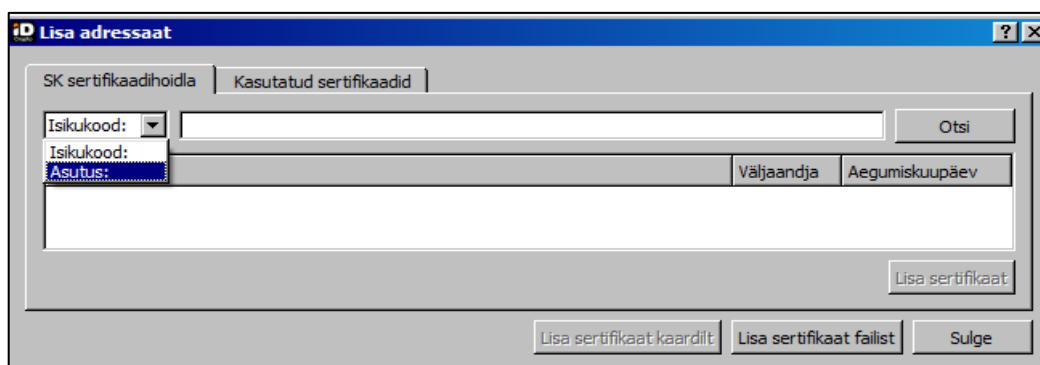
iD Lisa adressaat

?

SK sertifikaadihoidla

Kasutatud sertifikaadid

Isikukood:

Otsi

Isikukood:

Asutus:

Väljaandja

Aegumiskuupäev

Lisa sertifikaat

Lisa sertifikaat kaardilt

Lisa sertifikaat failist

Sulge